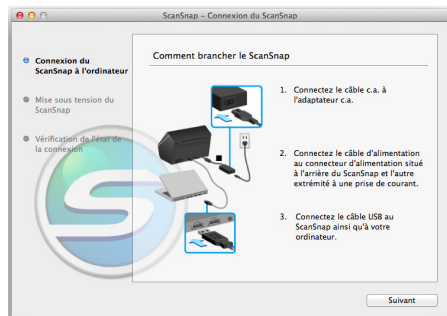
ScanSnap - Connexion du ScanSnap

Connexion du ScanSnap à l'ordinateur

Mise sous tension du ScanSnap

Vérification de l'état de la connexion

Comment brancher le ScanSnap

1. Connectez le câble c.a. à l'adaptateur c.a.

2. Connectez le câble d'alimentation au connecteur d'alimentation situé à l'arrière du ScanSnap et l'autre extrémité à une prise de courant.

3. Connectez le câble USB au ScanSnap ainsi qu'à votre ordinateur.

Suivant